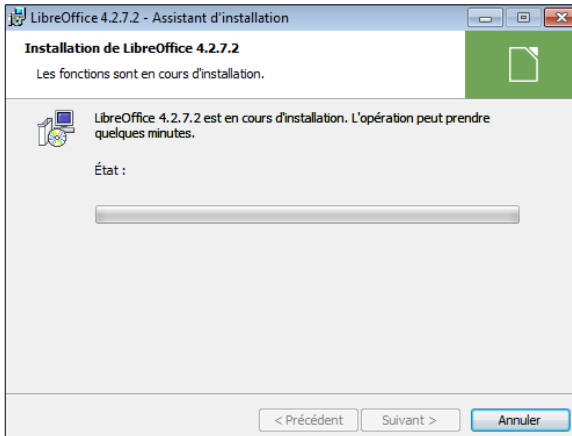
LibreOffice 4.2.7.2 - Assistant d'installation

Installation de LibreOffice 4.2.7.2

Les fonctions sont en cours d'installation.

LibreOffice 4.2.7.2 est en cours d'installation. L'opération peut prendre quelques minutes.

État :

< Précédent

Suivant >

Annuler